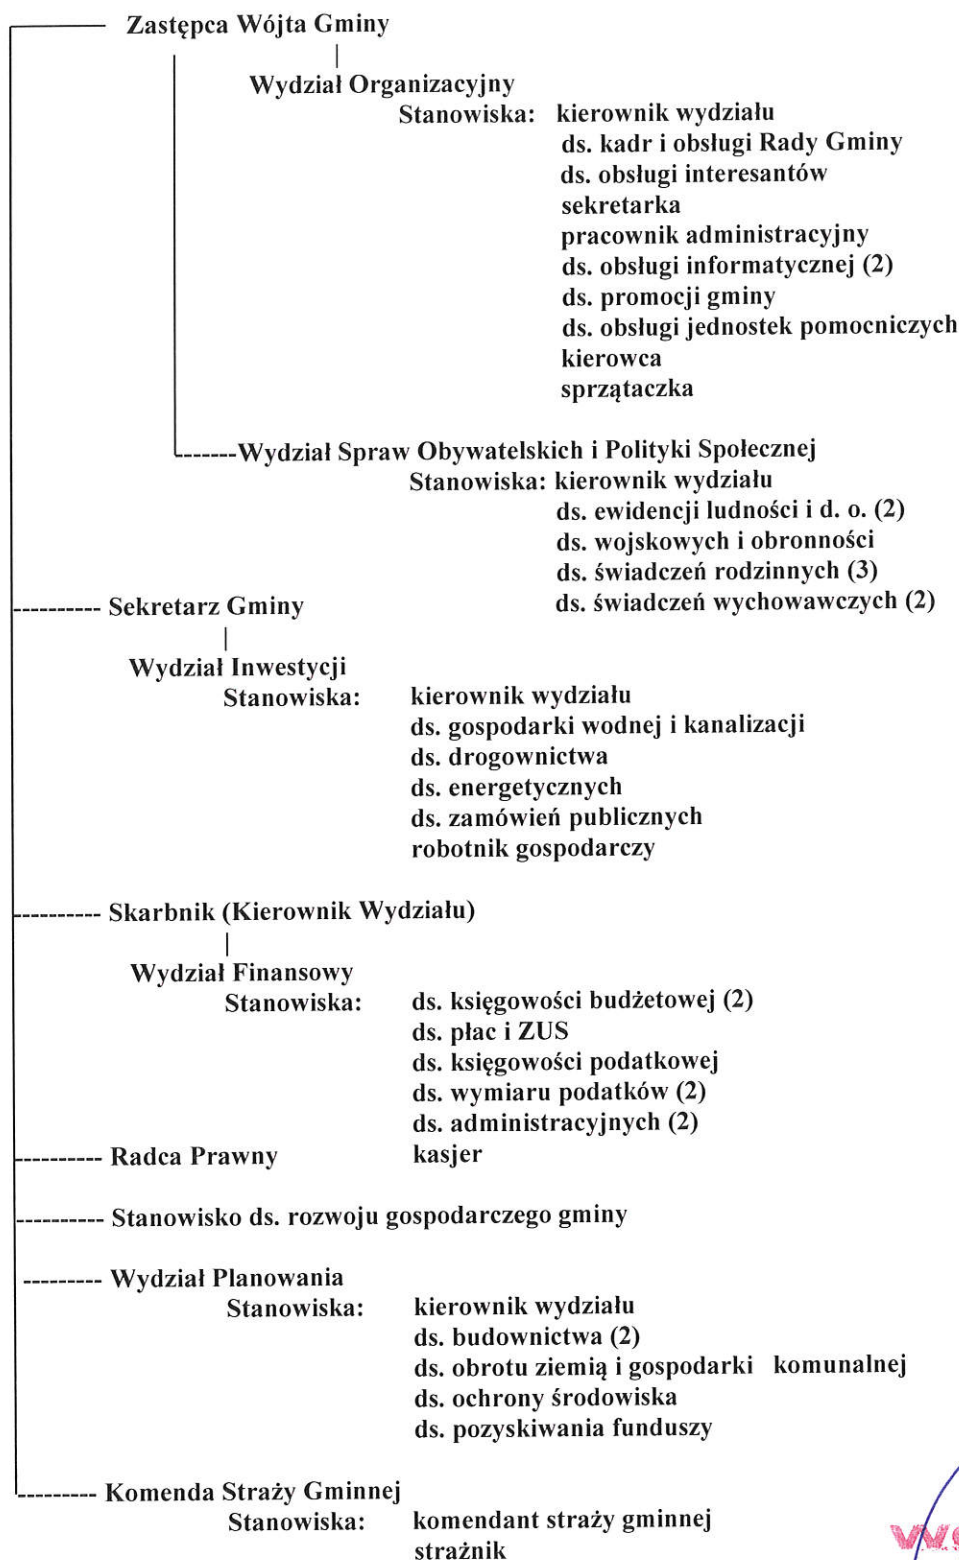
Zastępca Wójta Gminy

Wydział Organizacyjny
Stanowiska: kierownik wydziału
ds. kadr i obsługi Rady Gminy
ds. obsługi interesantów
sekretarka
pracownik administracyjny
ds. obsługi informatycznej (2)
ds. promocji gminy
ds. obsługi jednostek pomocniczych
kierowca
sprzątaczka

------Wydział Spraw Obywatelskich i Polityki Społecznej
Stanowiska: kierownik wydziału
ds. ewidencji ludności i d. o. (2)
ds. wojskowych i obronności
ds. świadczeń rodzinnych (3)
ds. świadczeń wychowawczych (2)

--------- Sekretarz Gminy

Wydział Inwestycji
Stanowiska: kierownik wydziału
ds. gospodarki wodnej i kanalizacji
ds. drogownictwa
ds. energetycznych
ds. zamówień publicznych
robotnik gospodarczy

--------- Skarbnik (Kierownik Wydziału)

Wydział Finansowy
Stanowiska: ds. księgowości budżetowej (2)
ds. płac i ZUS
ds. księgowości podatkowej
ds. wymiaru podatków (2)
ds. administracyjnych (2)
kasjer

--------- Radca Prawny

--------- Stanowisko ds. rozwoju gospodarczego gminy

--------- Wydział Planowania
Stanowiska: kierownik wydziału
ds. budownictwa (2)
ds. obrotu ziemią i gospodarki komunalnej
ds. ochrony środowiska
ds. pozyskiwania funduszy

--------- Komenda Straży Gminnej
Stanowiska: komendant straży gminnej
strażnik

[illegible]